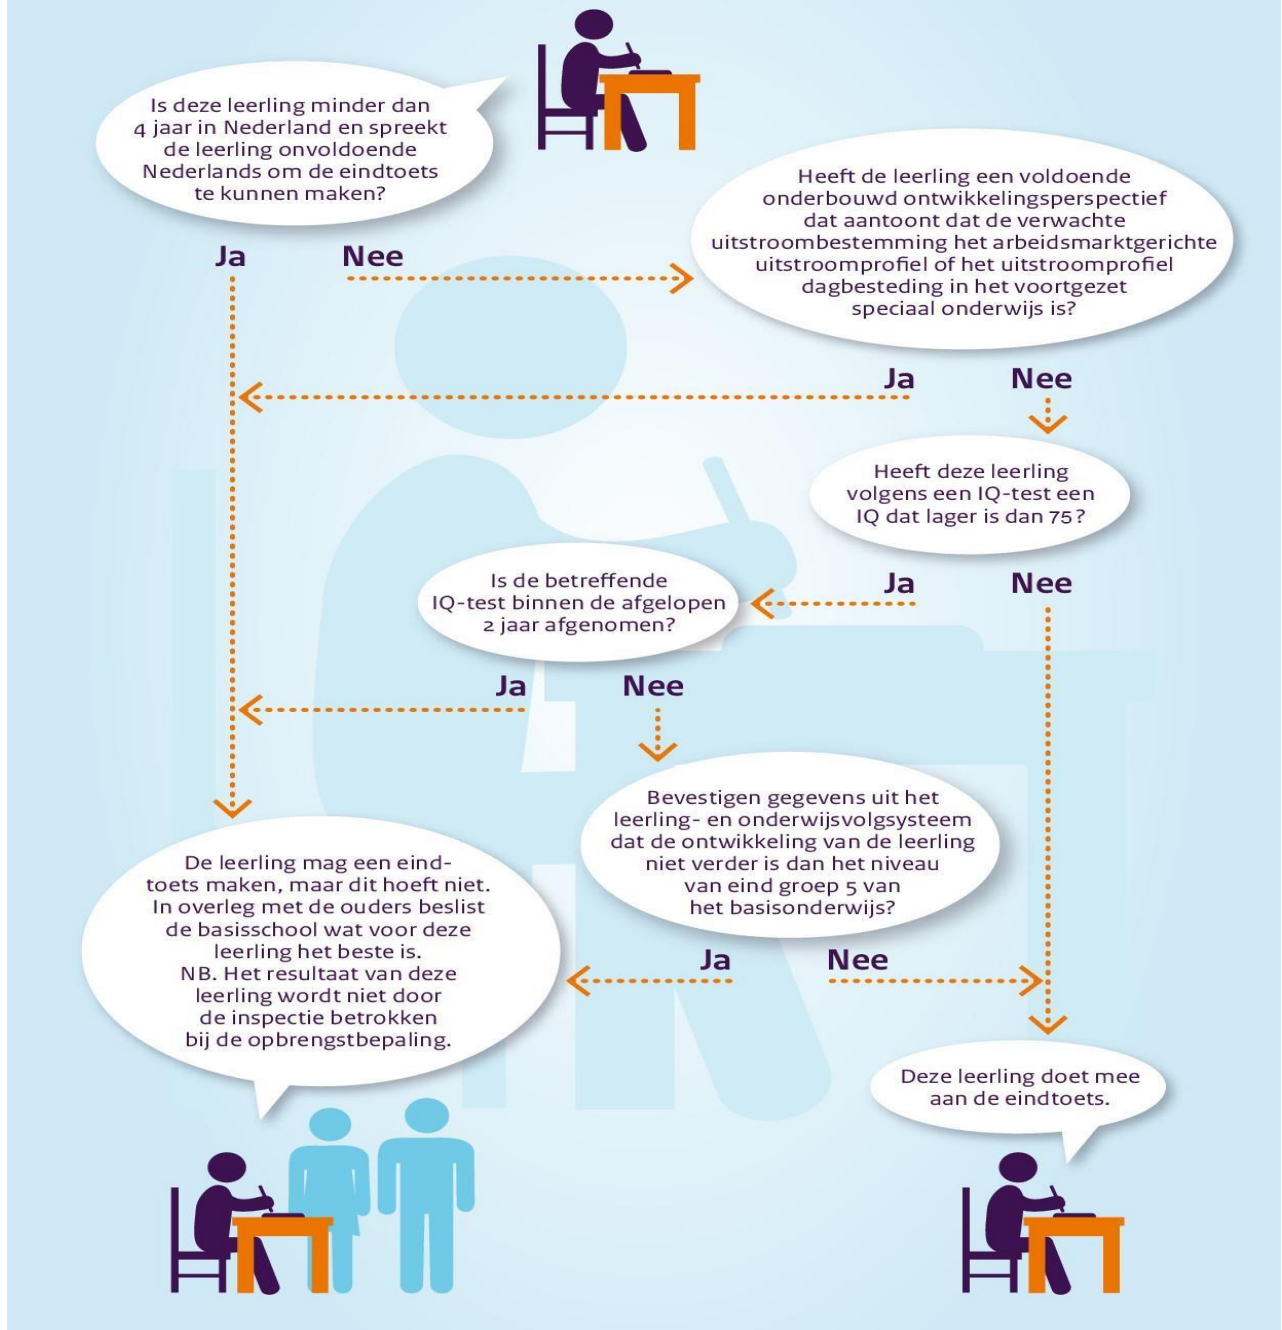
Is deze leerling minder dan 4 jaar in Nederland en spreekt de leerling onvoldoende Nederlands om de eindtoets te kunnen maken?

Ja

Nee

Heeft de leerling een voldoende onderbouwd ontwikkelingsperspectief dat aantoont dat de verwachte uitstroombestemming het arbeidsmarktgerichte uitstroomprofiel of het uitstroomprofiel dagbesteding in het voortgezet speciaal onderwijs is?

Ja

Nee

Heeft deze leerling volgens een IQ-test een IQ dat lager is dan 75?

Ja

Nee

Is de betreffende IQ-test binnen de afgelopen 2 jaar afgenomen?

Ja

Nee

Bevestigen gegevens uit het leerling- en onderwijsvolgsysteem dat de ontwikkeling van de leerling niet verder is dan het niveau van eind groep 5 van het basisonderwijs?

Ja

Nee

De leerling mag een eindtoets maken, maar dit hoeft niet. In overleg met de ouders beslist de basisschool wat voor deze leerling het beste is. NB. Het resultaat van deze leerling wordt niet door de inspectie betrokken bij de opbrengstbepaling.

Deze leerling doet mee aan de eindtoets.